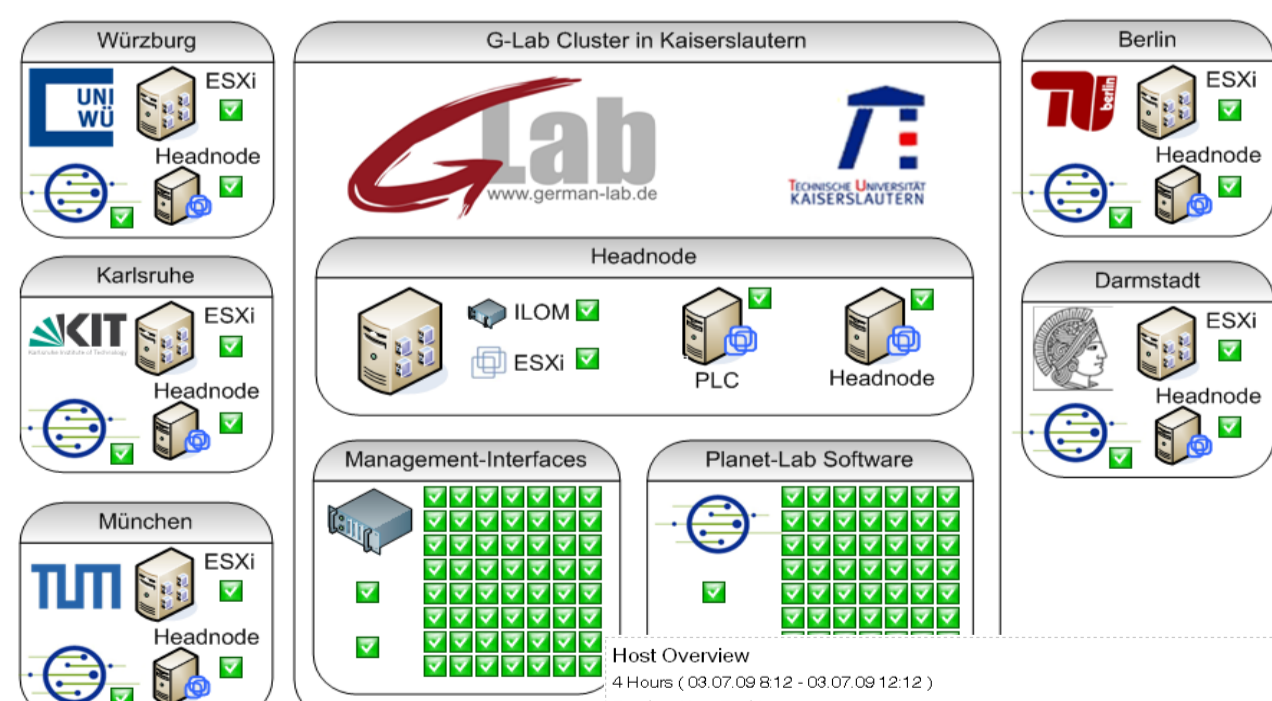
Würzburg

UNI WÜ

ESXi

Headnode

Karlsruhe

KIT
Karlsruhe Institute of Technology

ESXi

Headnode

München

TUM

ESXi

Headnode

G-Lab Cluster in Kaiserslautern

G Lab
www.german-lab.de

TECHNISCHE UNIVERSITÄT KAISERSLAUTERN

Headnode

ILOM

ESXi

PLC

Headnode

Management-Interfaces

Planet-Lab Software

Berlin

TU berlin

ESXi

Headnode

Darmstadt

ESXi

Headnode

Host Overview
4 Hours ( 03.07.09 8:12 - 03.07.09 12:12 )